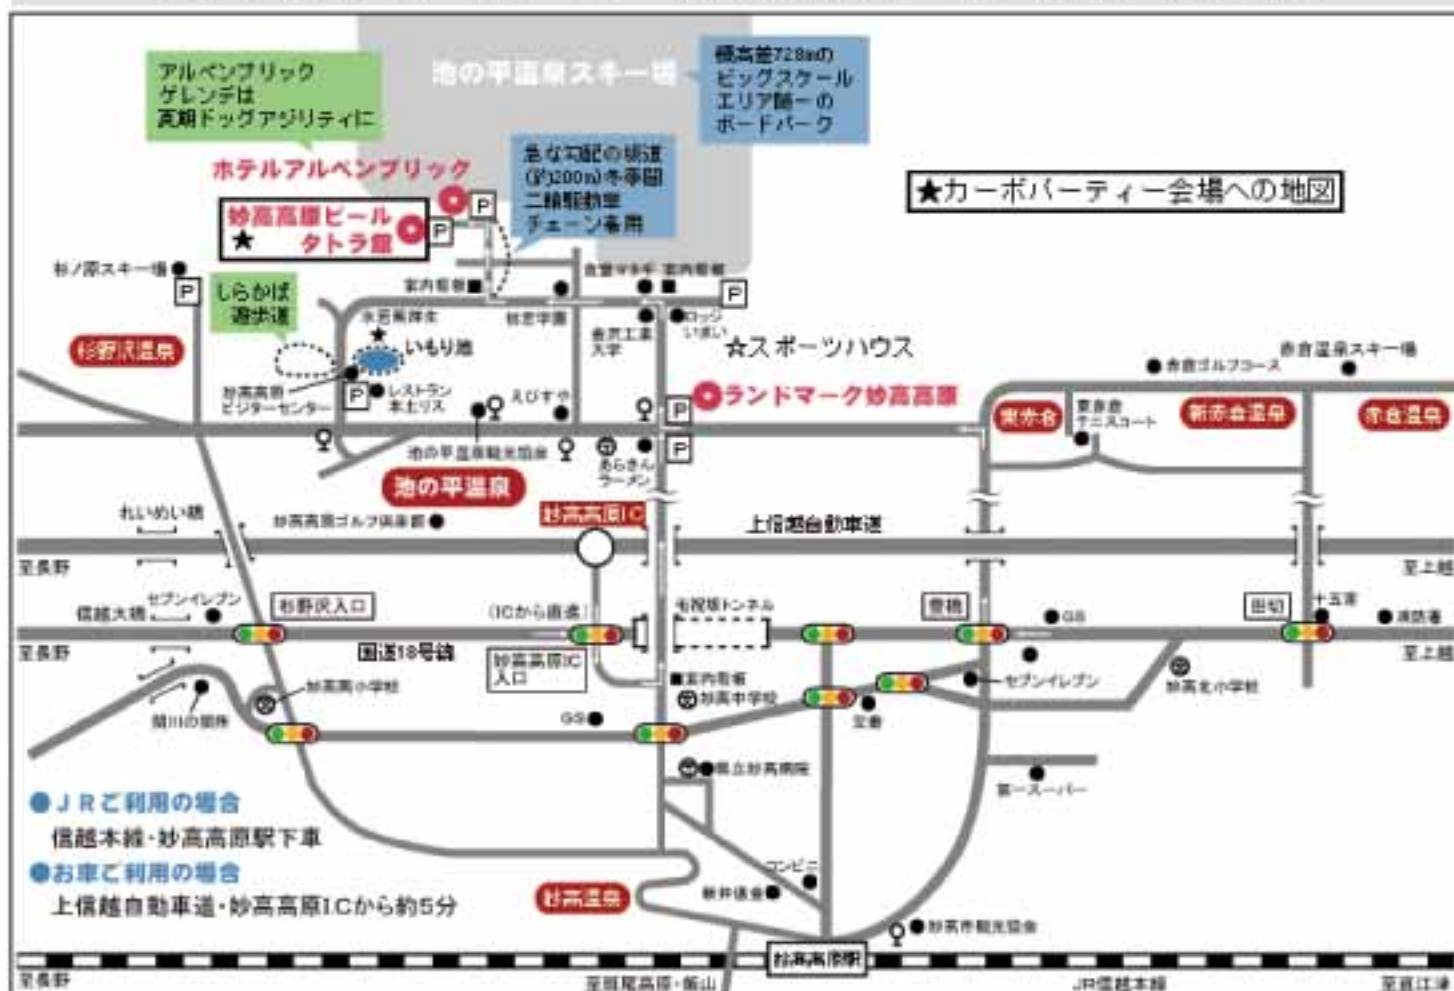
池の平温泉スキー場

アルペンブリック ゲレンデは 夏期ドッグアジリティに

標高差728mの ビッグスケール エリア随一の ボードパーク

急な勾配の坂道 (約200m)冬季間 二輪駆動車 チェーン着用

ホテルアルペンブリック

妙高高原ビール ★ タトラ館

★カーボパーティー会場への地図

杉ノ原スキー場

しらかば 遊歩道

杉野沢温泉

案内看板

水芭蕉群落

いもり池

妙高高原 ビジターセンター

レストラン 末土リス

えびすや

池の平温泉観光協会

池の平温泉

あらきん ラーメン

案内看板

ロッジ いまい

☆スポーツハウス

ランドマーク妙高高原

赤倉ゴルフコース

赤倉温泉スキー場

東赤倉

新赤倉温泉

赤倉温泉

テニスコート

れいめい橋

妙高高原ゴルフ倶楽部

妙高高原IC

上信越自動車道

至長野

セブンイレブン

信越大橋

杉野沢入口

ICから直進

国道18号線

妙高高原IC 入口

毛祝坂トンネル

案内看板

妙高中学校

妙高小学校

関川の関所

GS

県立妙高病院

セブンイレブン

妙高北小学校

GS

田切

十五番

至上越

至長野

至上越

スーパー

●JRご利用の場合
信越本線・妙高高原駅下車

●お車ご利用の場合
上信越自動車道・妙高高原ICから約5分

妙高温泉

コンビニ

妙高市観光協会

妙高高原駅

至長野

至妙高高原・飯山

JR信越本線

至直江津